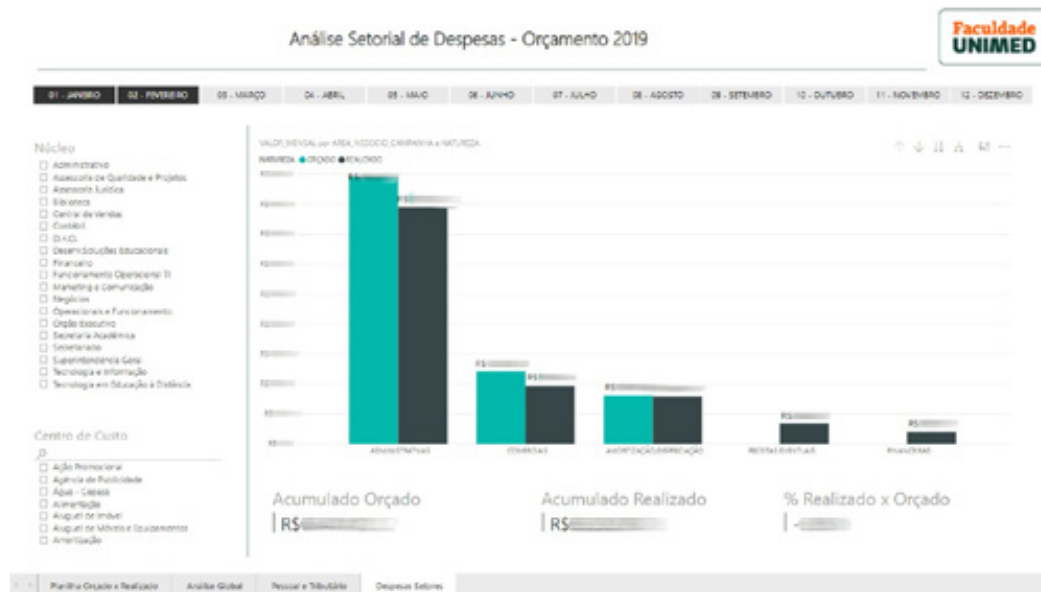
Análise Setorial de Despesas - Orçamento 2019

Faculdade UNIMED

01 - JANEIRO | 02 - FEVEREIRO | 03 - MARÇO | 04 - ABRIL | 05 - MAIO | 06 - JUNHO | 07 - JULHO | 08 - AGOSTO | 09 - SETEMBRO | 10 - OUTUBRO | 11 - NOVEMBRO | 12 - DEZEMBRO

Núcleo
☐ Administrativo
☐ Assessoria de Qualidade e Projetos
☐ Assessoria Jurídica
☐ Biblioteca
☐ Central de Vendas
☐ Contábil
☐ D.H.O.
☐ Desenv Soluções Educacionais
☐ Financeiro
☐ Funcionamento Operacional TI
☐ Marketing e Comunicação
☐ Negócios
☐ Operacionais e Funcionamento
☐ Órgão Executivo
☐ Secretaria Acadêmica
☐ Secretariado
☐ Superintendência Geral
☐ Tecnologia e Informação
☐ Tecnologia em Educação à Distância

Centro de Custo
☐ Ação Promocional
☐ Agência de Publicidade
☐ Água - Copasa
☐ Alimentação
☐ Aluguel de Imóvel
☐ Aluguel de Móveis e Equipamentos
☐ Amortização

VALOR_MENSAL por AREA_NEGOCIO, CAMPANHA e NATUREZA
NATUREZA ● ORÇADO ● REALIZADO

R$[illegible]
R$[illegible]
R$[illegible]
R$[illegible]
R$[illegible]
R$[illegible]
R$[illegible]

ADMINISTRATIVAS | COMERCIAIS | AMORTIZAÇÃO/DEPRECIAÇÃO | RECEITAS EVENTUAIS | FINANCEIRAS

Acumulado Orçado
R$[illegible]

Acumulado Realizado
R$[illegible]

% Realizado x Orçado
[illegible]

Planilha Orçado e Realizado | Análise Global | Pessoal e Tributário | Despesas Setores